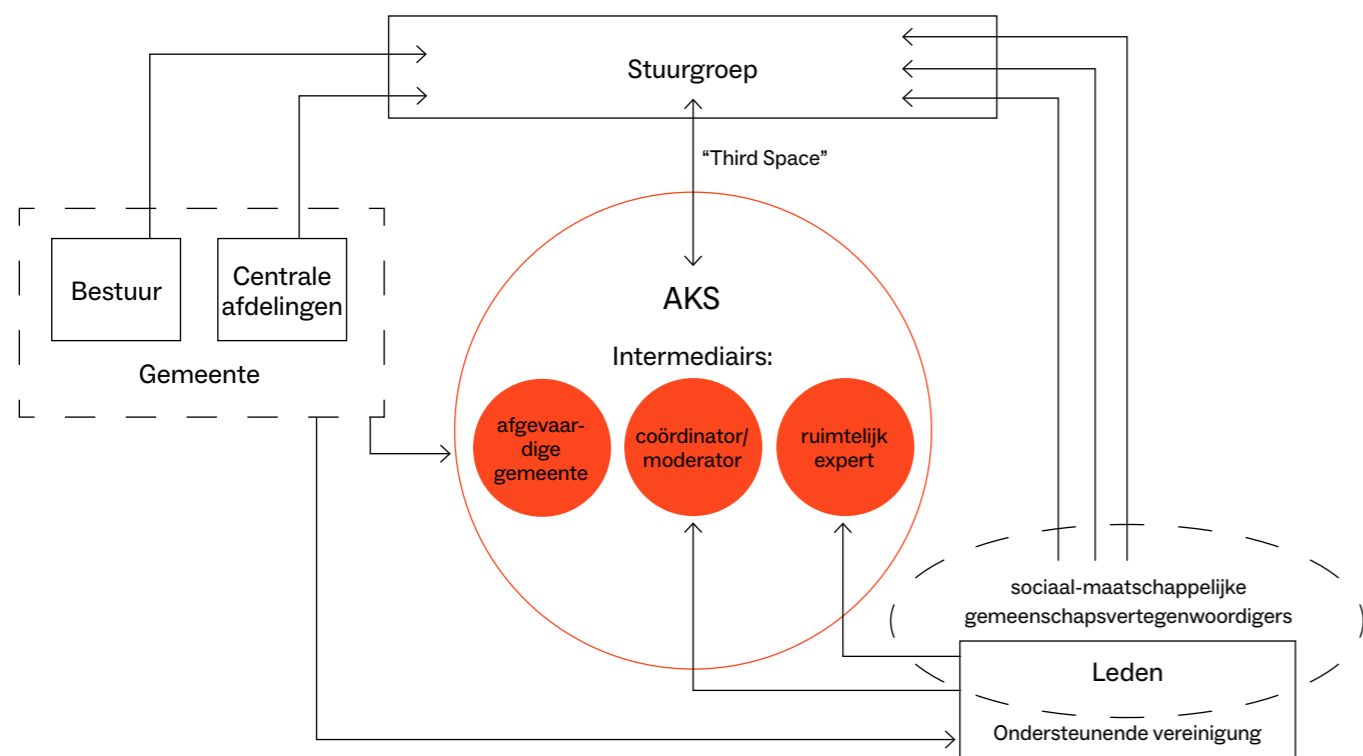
Stuurgroep

"Third Space"

Bestuur

Centrale afdelingen

Gemeente

AKS

Intermediairs:

afgevaardige gemeente

coördinator/ moderator

ruimtelijk expert

sociaal-maatschappelijke gemeenschapsvertegenwoordigers

Leden

Ondersteunende vereinigung